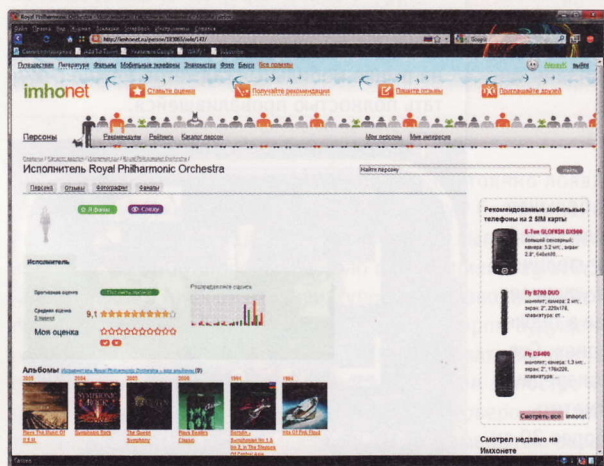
Royal Philharmonic Orchestra

http://imhonet.ru/person/59393/role/127/

Путешествия Литература Фильмы Мобильные телефоны Знакомства Фото Блоги Все проекты

imhonet

Ставьте оценки

Получайте рекомендации

Пишите отзывы

Приглашайте друзей

Персоны

Рекомендации Рейтинги Каталог персон

Мои персоны Мои интересы

Исполнитель Royal Philharmonic Orchestra

Найти персону

Персона Отзывы Фотографии Фанаты

Я фанат

Слежу

Исполнитель

Прогнозная оценка

Средняя оценка

9,1

Моя оценка

Распределение оценок

Рекомендованные мобильные телефоны на 2 SIM карты

E-Ten GLOFISH DX900

Fly B700 DUO

Fly DS400

Смотреть все

Альбомы

Rock The Hunt Of R.E.M.

Symphonic Rock

The Queen Symphony

Plays Beatles Classic

Hits Of Pink Floyd

Смотрел недавно на Имхонете